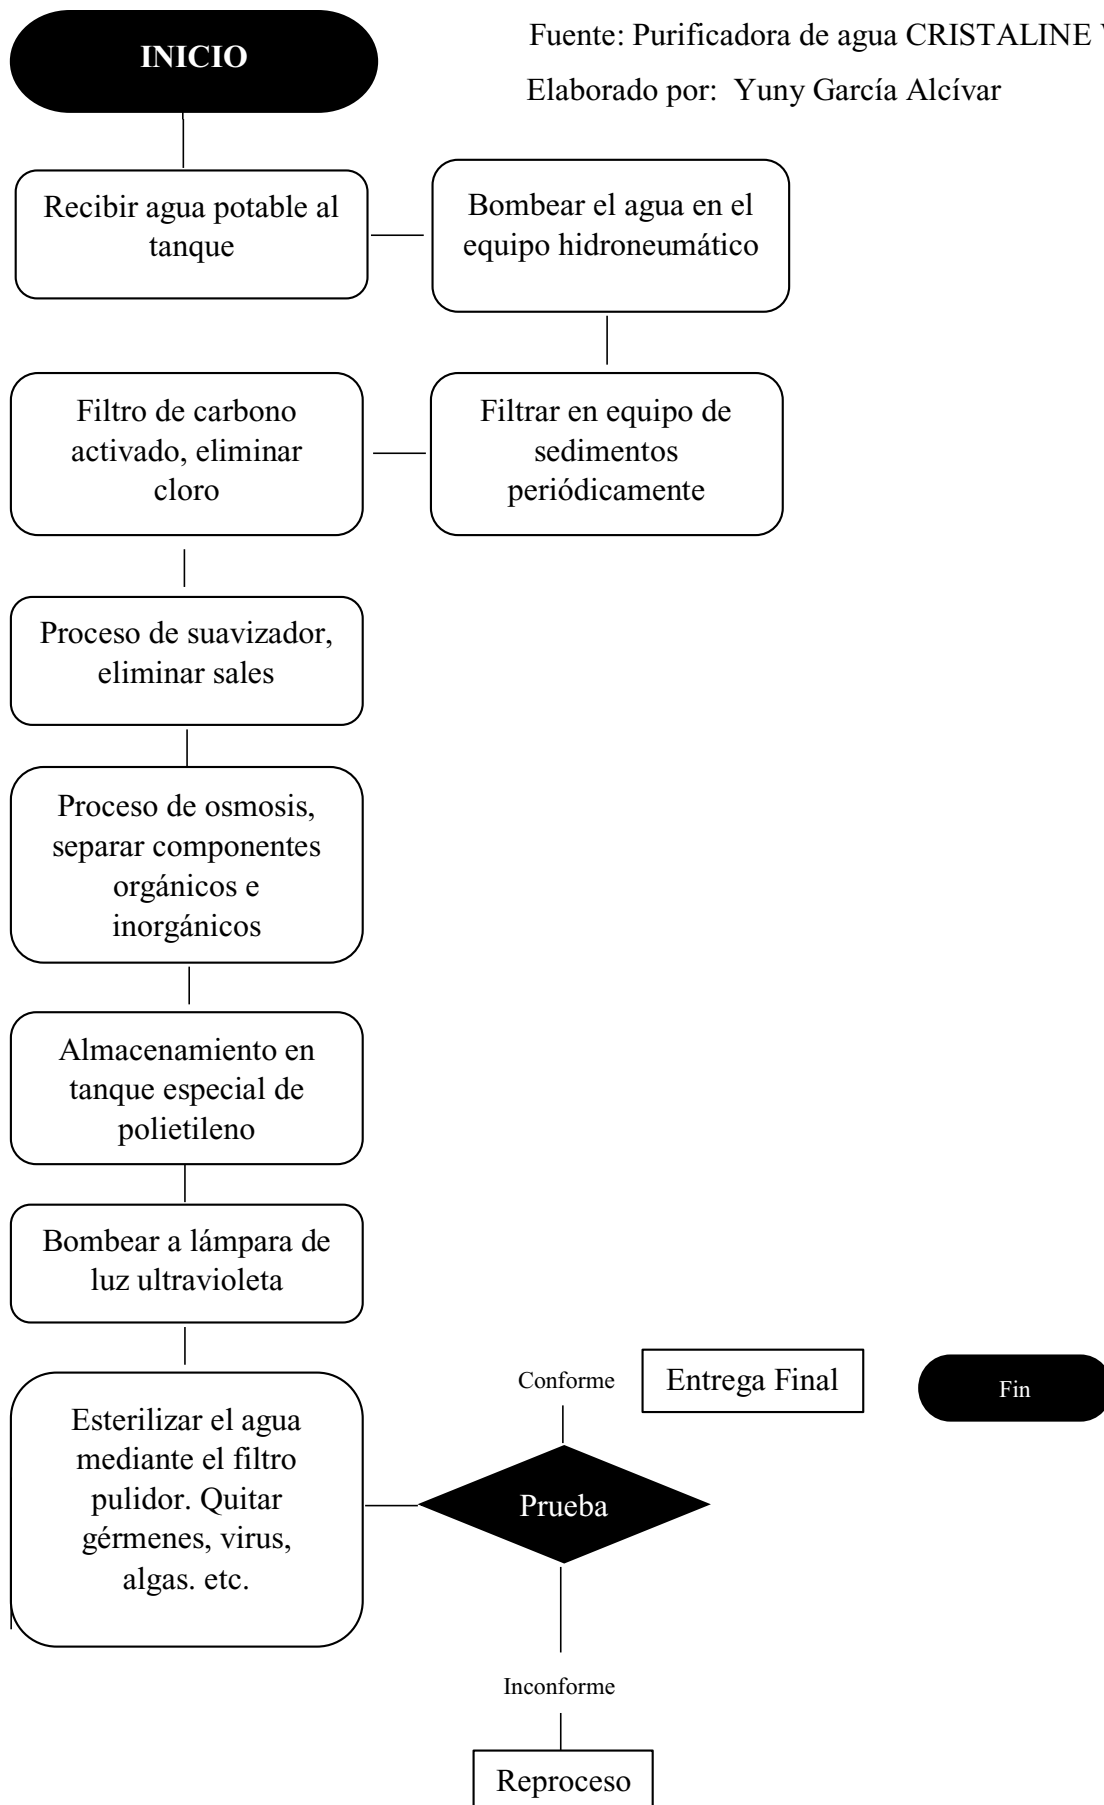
INICIO

Fuente: Purificadora de agua CRISTALINE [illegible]

Elaborado por: Yuny García Alcívar

Recibir agua potable al tanque

Bombear el agua en el equipo hidroneumático

Filtro de carbono activado, eliminar cloro

Filtrar en equipo de sedimentos periódicamente

Proceso de suavizador, eliminar sales

Proceso de osmosis, separar componentes orgánicos e inorgánicos

Almacenamiento en tanque especial de polietileno

Bombear a lámpara de luz ultravioleta

Esterilizar el agua mediante el filtro pulidor. Quitar gérmenes, virus, algas. etc.

Prueba

Conforme

Entrega Final

Fin

Inconforme

Reproceso